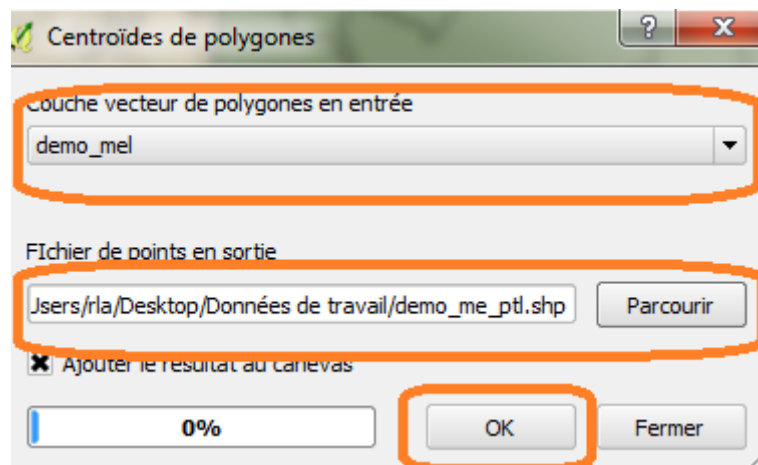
Centroïdes de polygones

?

X

Couche vecteur de polygones en entrée

demo_mel

FIchier de points en sortie

Jsers/rla/Desktop/Données de travail/demo_me_ptl.shp

Parcourir

Ajouter le résultat au canevas

0%

OK

Fermer